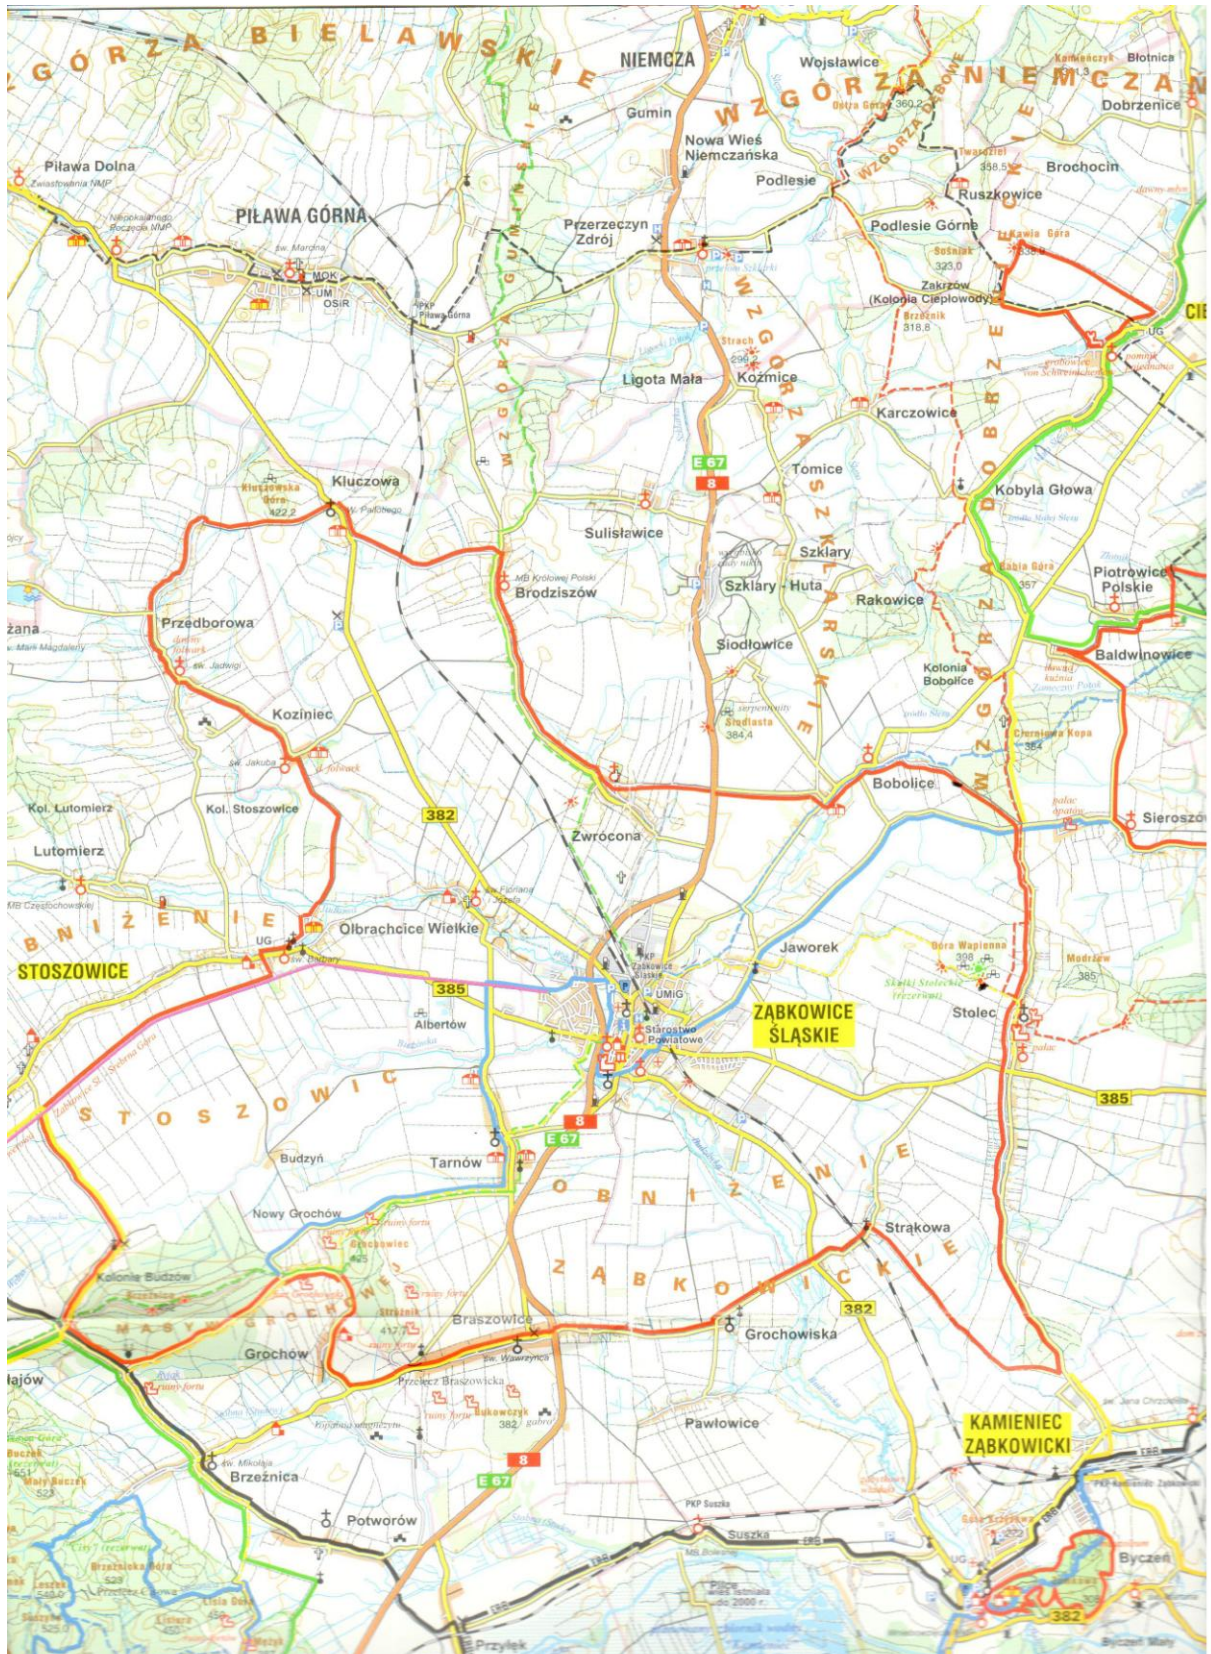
WZGÓRZA BIELAWSKIE
NIEMCZA
Wojsławice
WZGÓRZA NIEMCZAŃSKIE
Kamieńczyk
Błotnica
Dobrzenice
Ostra Góra 360,2
Gumin
Nowa Wieś Niemczańska
Podlesie
Brochocin
Twardziel 358,5
Ruszkowice
Piława Dolna
Zwiastowania NMP
PIŁAWA GÓRNA
Niepokalanego Poczęcia NMP
św. Marcina
MOK
UM
OSiR
PKP Piława Górna
Przerzeczyn Zdrój
Podlesie Górne
Sośniak 323,0
Zakrzów (Kolonia Ciepłowody)
Brzeźnik 318,8
Kawia Góra
UG
Strach 296
Ligota Mała
Koźmice
Karczowice
WZGÓRZA GUMIŃSKIE
WZGÓRZA DOBRZEŃSKIE
E 67
8
Tomice
Kobyla Głowa
Kluczowa
Kluczowska Góra 422,2
św. Pawła
Sulisławice
Szklary
Szklary - Huta
MB Królowej Polski
Brodziszów
Babia Góra 357
Piotrowice Polskie
WZGÓRZA SZKLARSKIE
Rakowice
Przedborowa
żana
Marii Magdaleny
św. Jadwigi
Siodłowice
Baldwinowice
Kolonia Bobolice
Koziniec
św. Jakuba
Szklana 384,4
Czerniowa Kopa 364
Bobolice
Kol. Lutomierz
Kol. Stoszowice
382
Sieroszów
Lutomierz
Zwrócona
MB Częstochowskiej
OBNIŻENIE
STOSZOWICE
UG
Olbrachcice Wielkie
Jaworek
PKP Ząbkowice Śląskie
UMiG
Góra Wapienna 398
Modrzew 385
ZĄBKOWICE ŚLĄSKIE
385
Albertów
Starostwo Powiatowe
Stolec
STOSZOWICKIE
385
8
E 67
Budzyń
Tarnów
OBNIŻENIE ZĄBKOWICKIE
Nowy Grochów
Strąkowa
Kolonia Budzów
Grochowiec
MASYW GROCHOWEJ
Strażnik 417,7
Braszowice
382
Grochowiska
Grochów
św. Wawrzyńca
Przełęcz Braszowicka
Bukowczyk 382
Pawłowice
KAMIENIEC ZĄBKOWICKI
Brzeźnica
św. Mikołaja
8
E 67
PKP Suszka
Potworów
Suszka
Byczeń
382
Przyłęk
Byczeń Mały